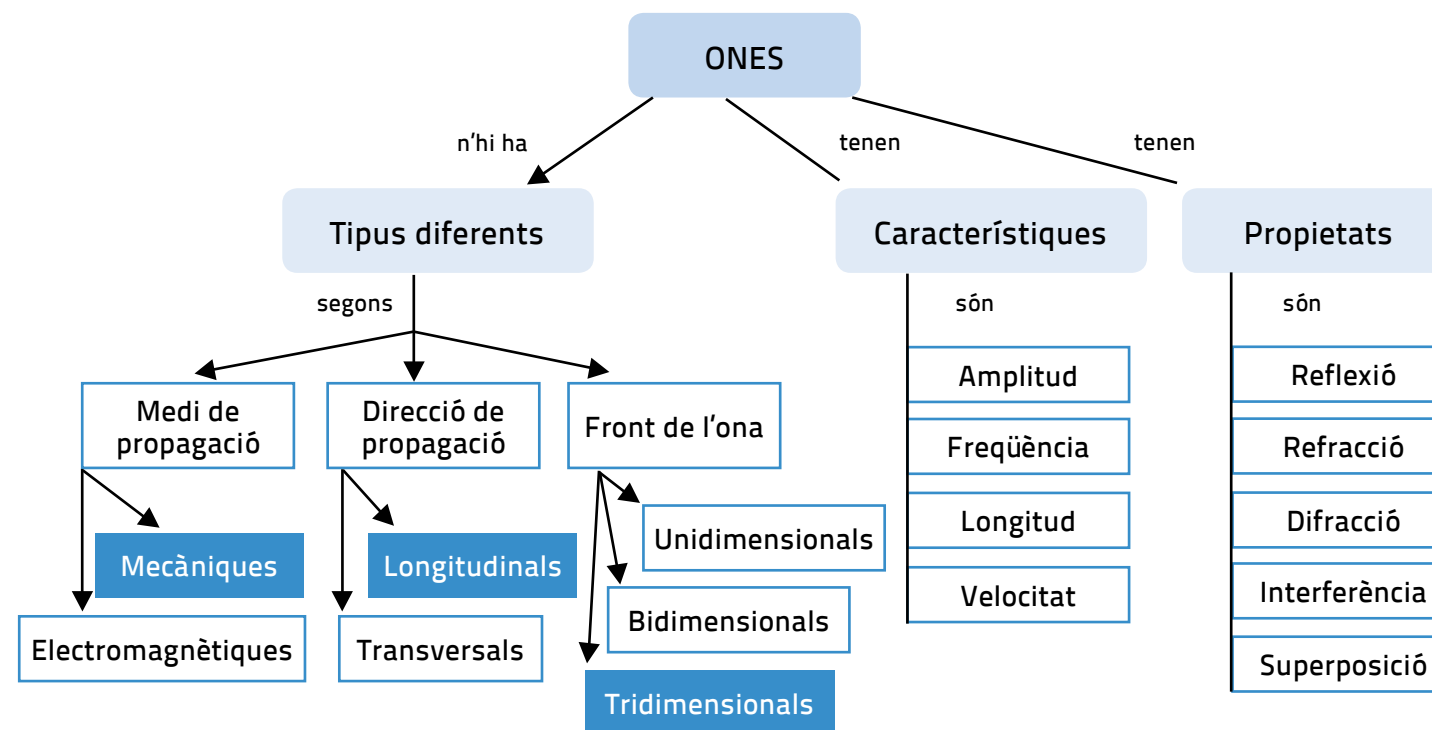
ONES

n’hi ha

tenen

tenen

Tipus diferents

Característiques

Propietats

segons

són

són

Medi de propagació

Direcció de propagació

Front de l’ona

Mecàniques

Electromagnètiques

Longitudinals

Transversals

Unidimensionals

Bidimensionals

Tridimensionals

Amplitud

Freqüència

Longitud

Velocitat

Reflexió

Refracció

Difracció

Interferència

Superposició